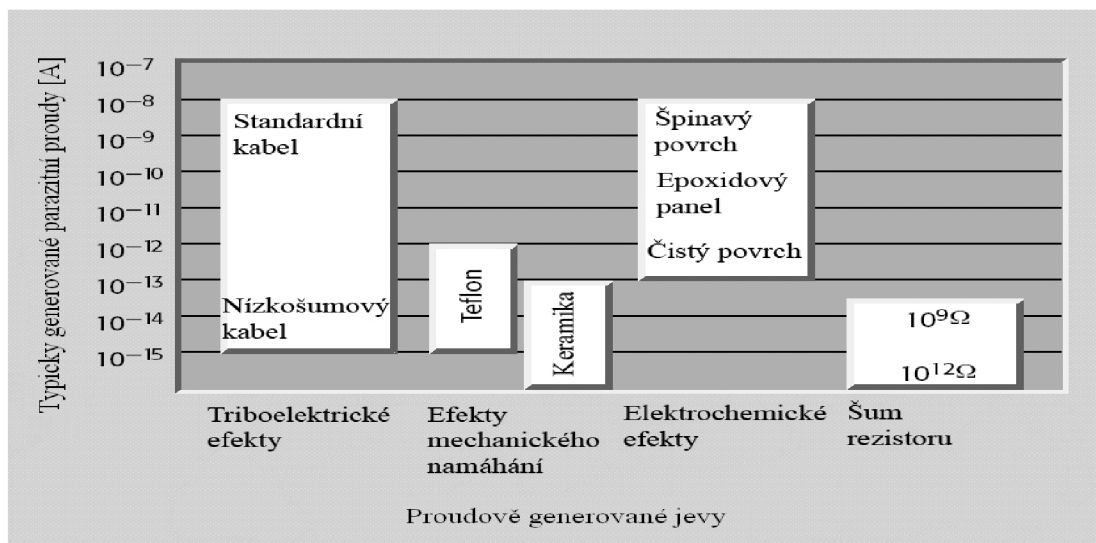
Typicky generované parazitní proudy [A]

$10^{-7}$
$10^{-8}$
$10^{-9}$
$10^{-10}$
$10^{-11}$
$10^{-12}$
$10^{-13}$
$10^{-14}$
$10^{-15}$

Standardní kabel

Nízkošumový kabel

Teflon

Keramika

Špinavý povrch

Epoxidový panel

Čistý povrch

$10^{9}\Omega$

$10^{12}\Omega$

Triboelektrické efekty

Efekty mechanického namáhání

Elektrochemické efekty

Šum rezistoru

Proudově generované jevy